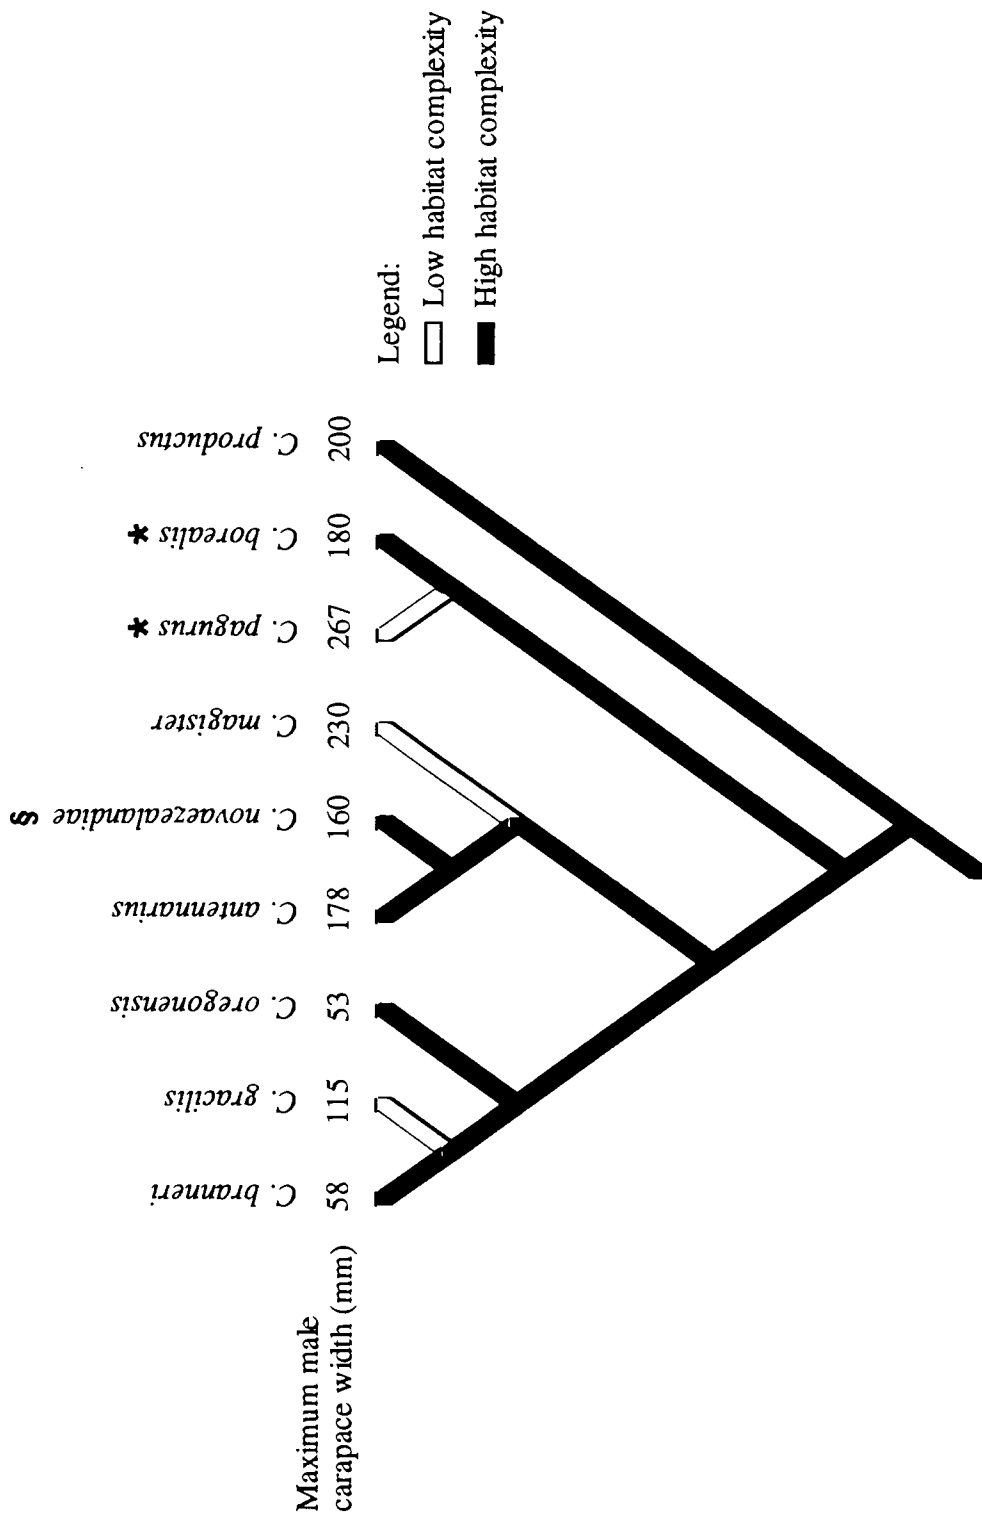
Legend:
Low habitat complexity
High habitat complexity

C. productus
C. borealis ✱
C. pagurus ✱
C. magister
C. novaezealandiae §
C. antennarius
C. oregonensis
C. gracilis
C. branneri

Maximum male carapace width (mm)
58
115
53
178
160
230
267
180
200